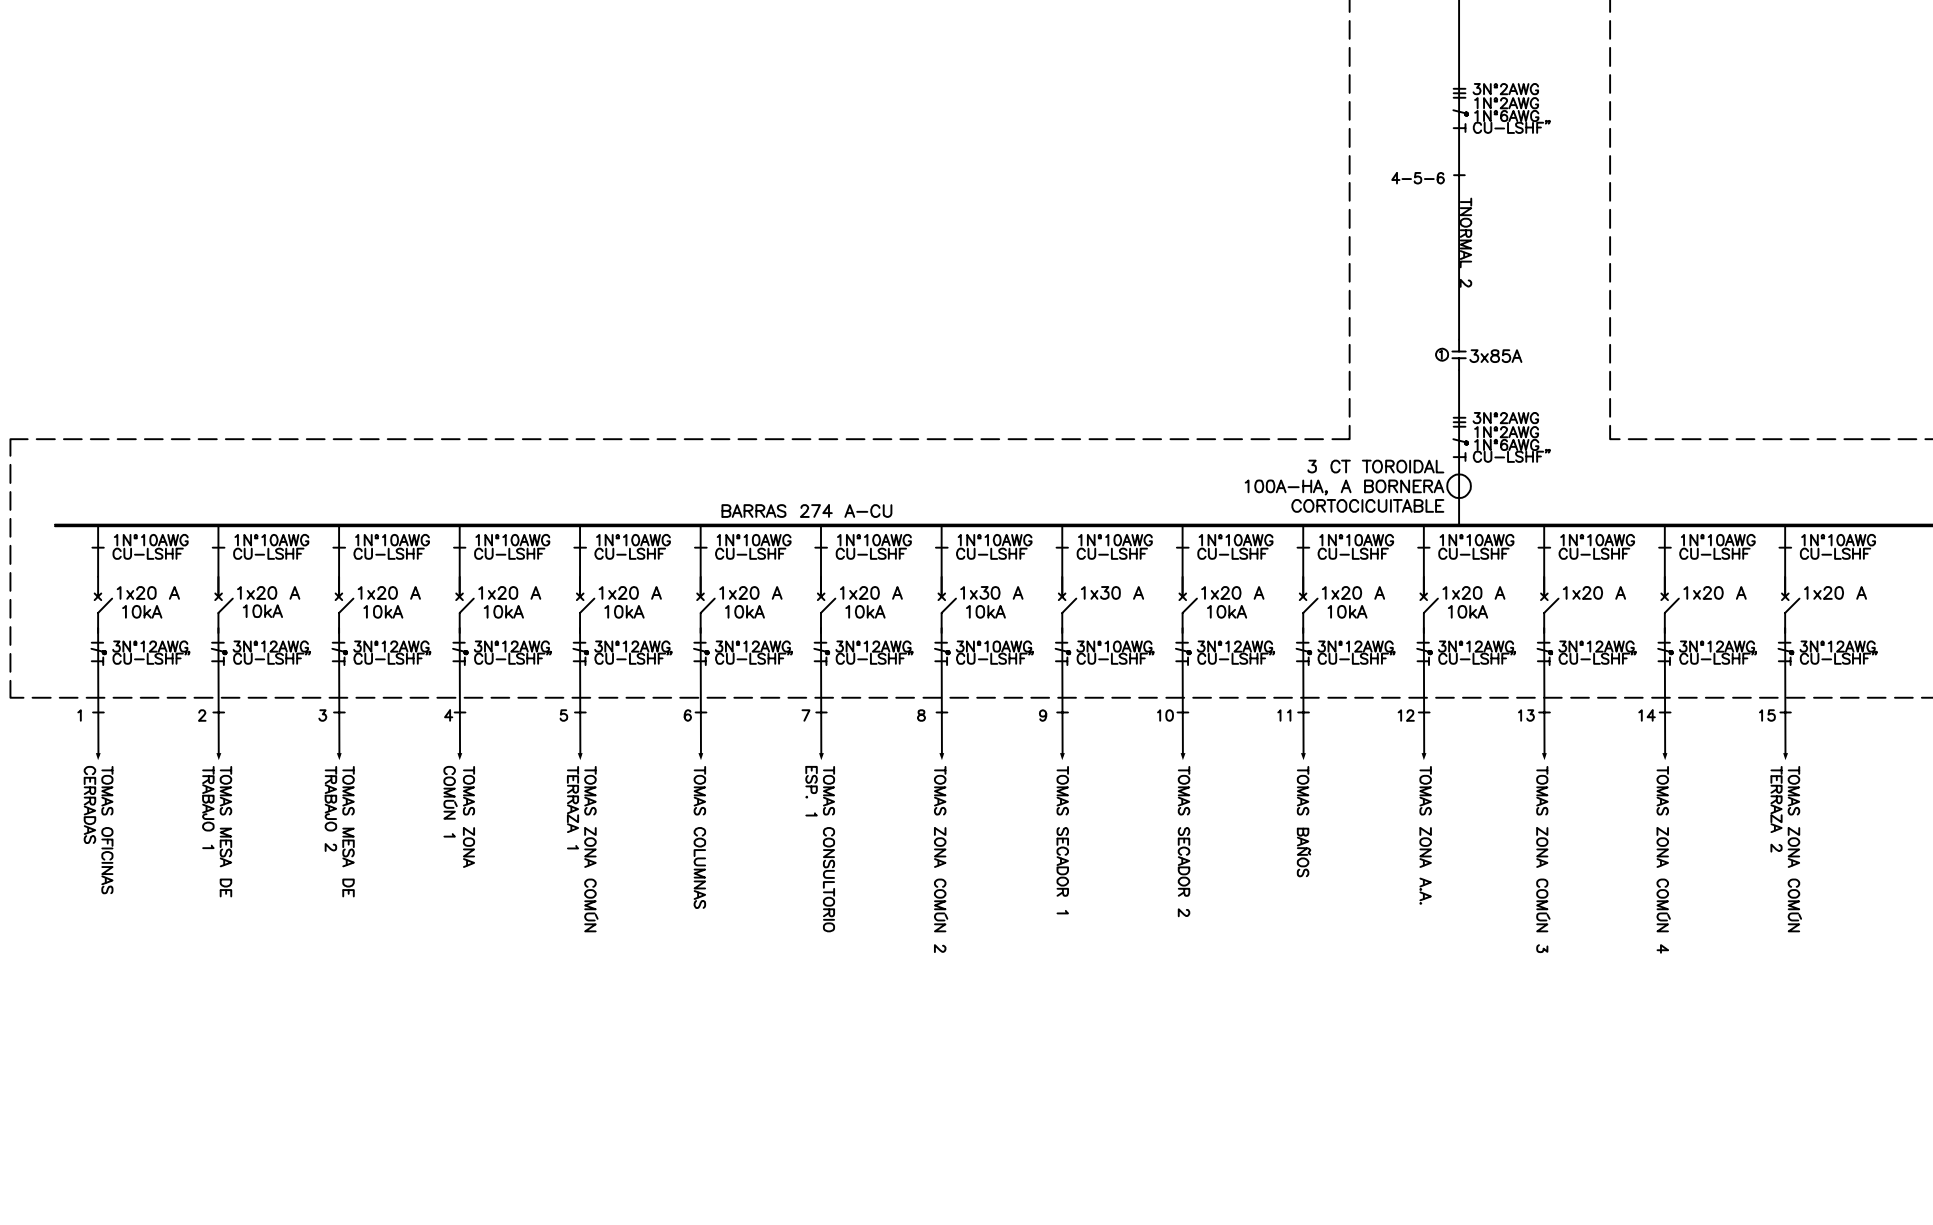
3N°2AWG
1N°2AWG
1N°6AWG
CU-LSHF"

4-5-6

TNORMAL 2

① 3x85A

3N°2AWG
1N°2AWG
1N°6AWG
CU-LSHF"

3 CT TOROIDAL
100A-HA, A BORNERA
CORTOCICUITABLE

BARRAS 274 A-CU

1N°10AWG CU-LSHF
1x20 A 10kA
3N°12AWG CU-LSHF"
1
TOMAS OFICINAS CERRADAS

1N°10AWG CU-LSHF
1x20 A 10kA
3N°12AWG CU-LSHF"
2
TOMAS MESA DE TRABAJO 1

1N°10AWG CU-LSHF
1x20 A 10kA
3N°12AWG CU-LSHF"
3
TOMAS MESA DE TRABAJO 2

1N°10AWG CU-LSHF
1x20 A 10kA
3N°12AWG CU-LSHF"
4
TOMAS ZONA COMÚN 1

1N°10AWG CU-LSHF
1x20 A 10kA
3N°12AWG CU-LSHF"
5
TOMAS ZONA COMÚN TERRAZA 1

1N°10AWG CU-LSHF
1x20 A 10kA
3N°12AWG CU-LSHF"
6
TOMAS COLUMNAS

1N°10AWG CU-LSHF
1x20 A 10kA
3N°12AWG CU-LSHF"
7
TOMAS CONSULTORIO ESP. 1

1N°10AWG CU-LSHF
1x30 A 10kA
3N°10AWG CU-LSHF"
8
TOMAS ZONA COMÚN 2

1N°10AWG CU-LSHF
1x30 A
3N°10AWG CU-LSHF"
9
TOMAS SECADOR 1

1N°10AWG CU-LSHF
1x20 A 10kA
3N°12AWG CU-LSHF"
10
TOMAS SECADOR 2

1N°10AWG CU-LSHF
1x20 A 10kA
3N°12AWG CU-LSHF"
11
TOMAS BAÑOS

1N°10AWG CU-LSHF
1x20 A 10kA
3N°12AWG CU-LSHF"
12
TOMAS ZONA A.A.

1N°10AWG CU-LSHF
1x20 A
3N°12AWG CU-LSHF"
13
TOMAS ZONA COMÚN 3

1N°10AWG CU-LSHF
1x20 A
3N°12AWG CU-LSHF"
14
TOMAS ZONA COMÚN 4

1N°10AWG CU-LSHF
1x20 A
3N°12AWG CU-LSHF"
15
TOMAS ZONA COMÚN TERRAZA 2